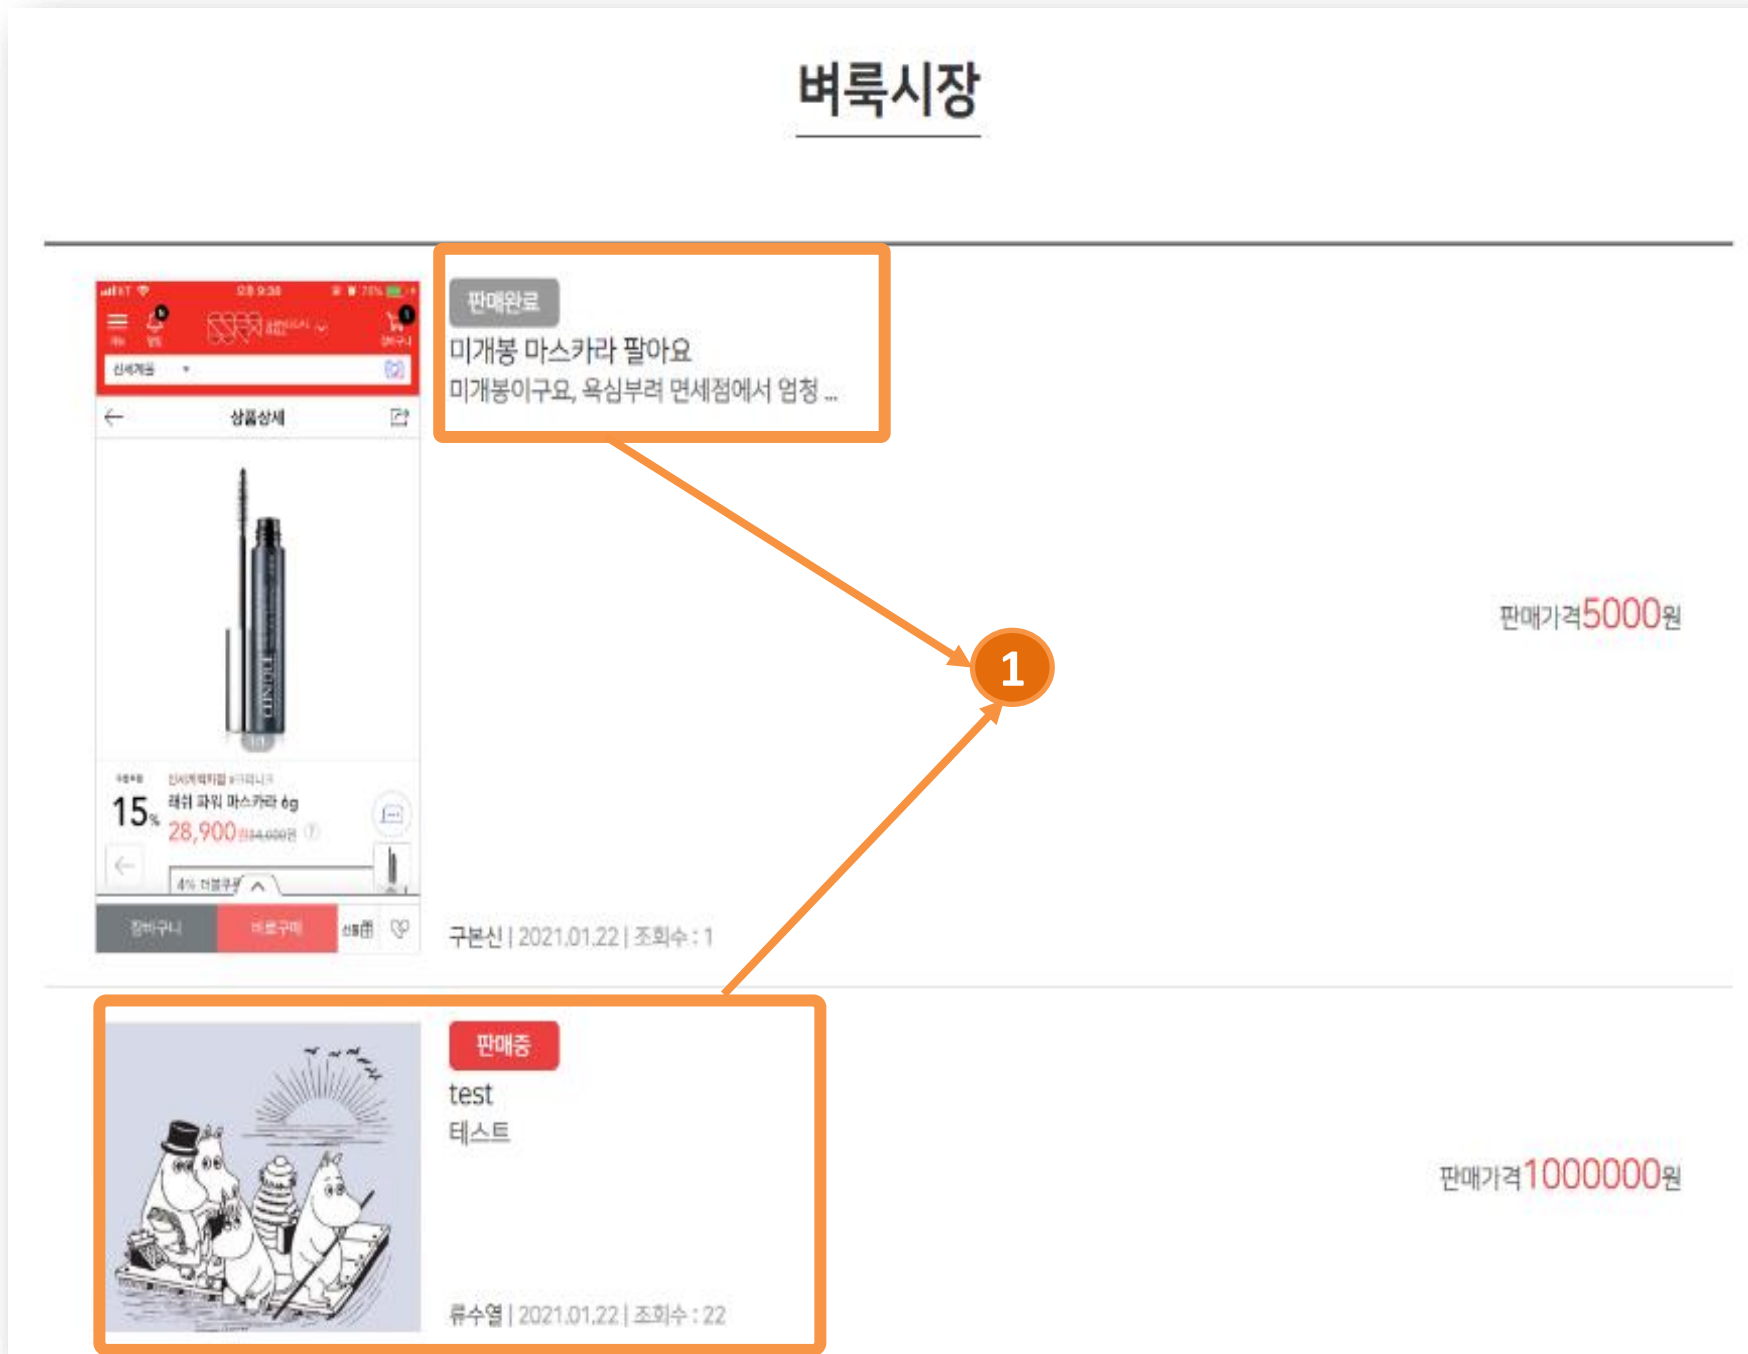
벼룩시장

상품상세

15%

래쉬 파워 마스카라 6g

28,900

장바구니

바로구매

판매완료

미개봉 마스카라 팔아요

미개봉이구요, 욕심부려 면세점에서 엄청 ...

1

판매가격5000원

구본신 | 2021.01.22 | 조회수 : 1

판매중

test

테스트

판매가격1000000원

류수열 | 2021.01.22 | 조회수 : 22